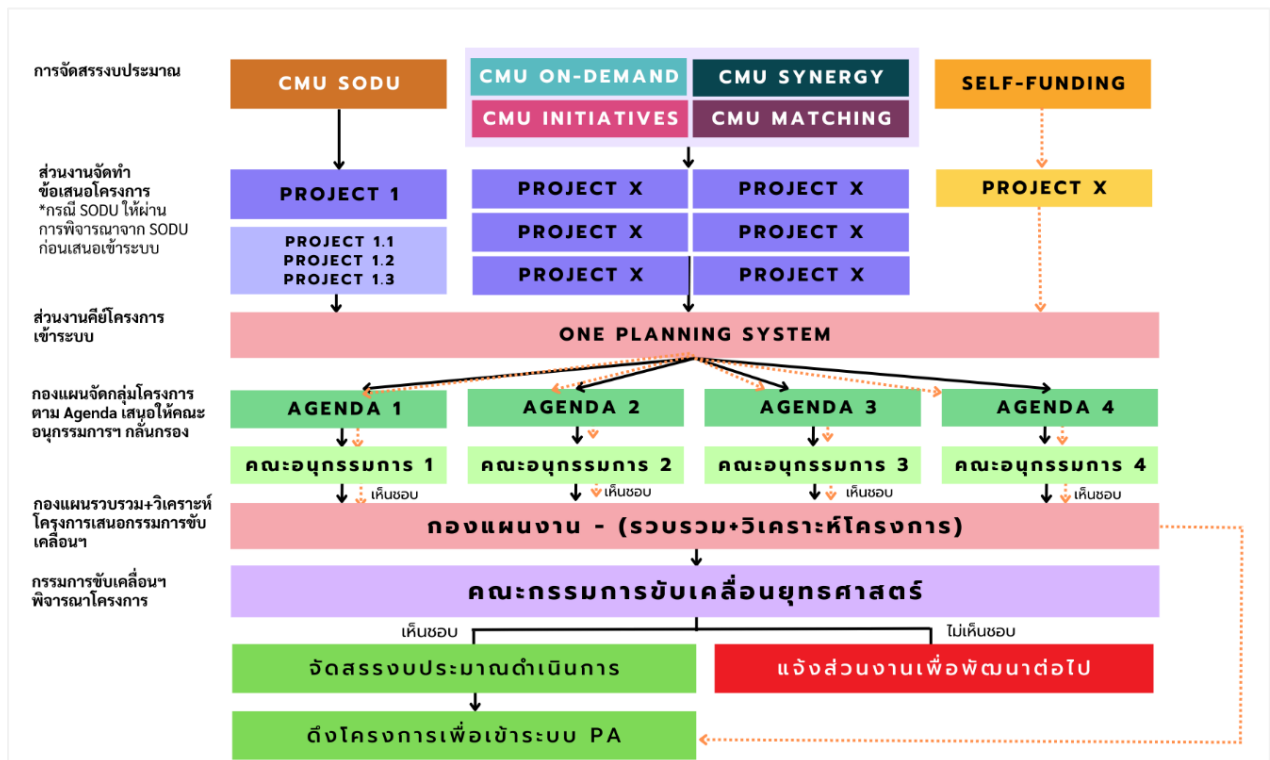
การจัดสรรงบประมาณ

CMU SODU

CMU ON-DEMAND

CMU SYNERGY

CMU INITIATIVES

CMU MATCHING

SELF-FUNDING

ส่วนงานจัดทำข้อเสนอโครงการ
*กรณี SODU ให้ผ่านการพิจารณาจาก SODU ก่อนเสนอเข้าระบบ

PROJECT 1

PROJECT 1.1
PROJECT 1.2
PROJECT 1.3

PROJECT X

PROJECT X

PROJECT X

PROJECT X

PROJECT X

PROJECT X

PROJECT X

ส่วนงานคีย์โครงการเข้าระบบ

ONE PLANNING SYSTEM

กองแผนจัดกลุ่มโครงการตาม Agenda เสนอให้คณะอนุกรรมการฯ กลั่นกรอง

AGENDA 1

AGENDA 2

AGENDA 3

AGENDA 4

คณะอนุกรรมการ 1

คณะอนุกรรมการ 2

คณะอนุกรรมการ 3

คณะอนุกรรมการ 4

เห็นชอบ

เห็นชอบ

เห็นชอบ

เห็นชอบ

กองแผนรวบรวม+วิเคราะห์โครงการเสนอกรรมการขับเคลื่อนฯ

กองแผนงาน - (รวบรวม+วิเคราะห์โครงการ)

กรรมการขับเคลื่อนฯ พิจารณาโครงการ

คณะกรรมการขับเคลื่อนยุทธศาสตร์

เห็นชอบ

ไม่เห็นชอบ

จัดสรรงบประมาณดำเนินการ

แจ้งส่วนงานเพื่อพัฒนาต่อไป

ดึงโครงการเพื่อเข้าระบบ PA